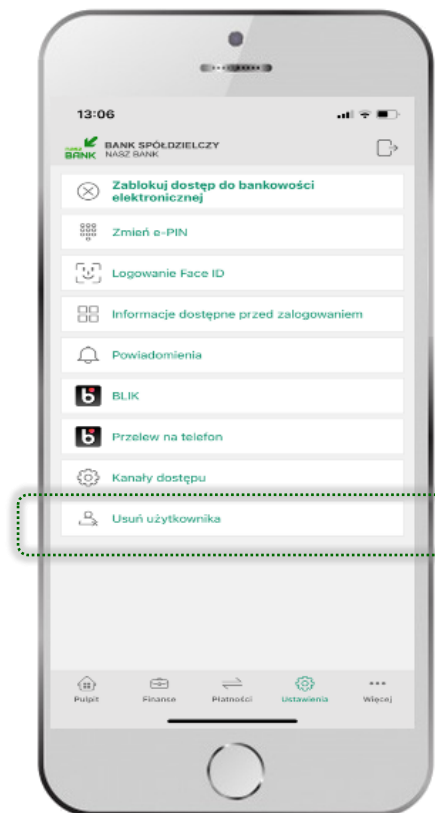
13:06

BANK SPÓŁDZIELCZY
NASZ BANK

Zablokuj dostęp do bankowości elektronicznej

Zmień e-PIN

Logowanie Face ID

Informacje dostępne przed zalogowaniem

Powiadomienia

BLIK

Przelew na telefon

Kanały dostępu

Usuń użytkownika

Pulpit Finanse Płatności Ustawienia Więcej